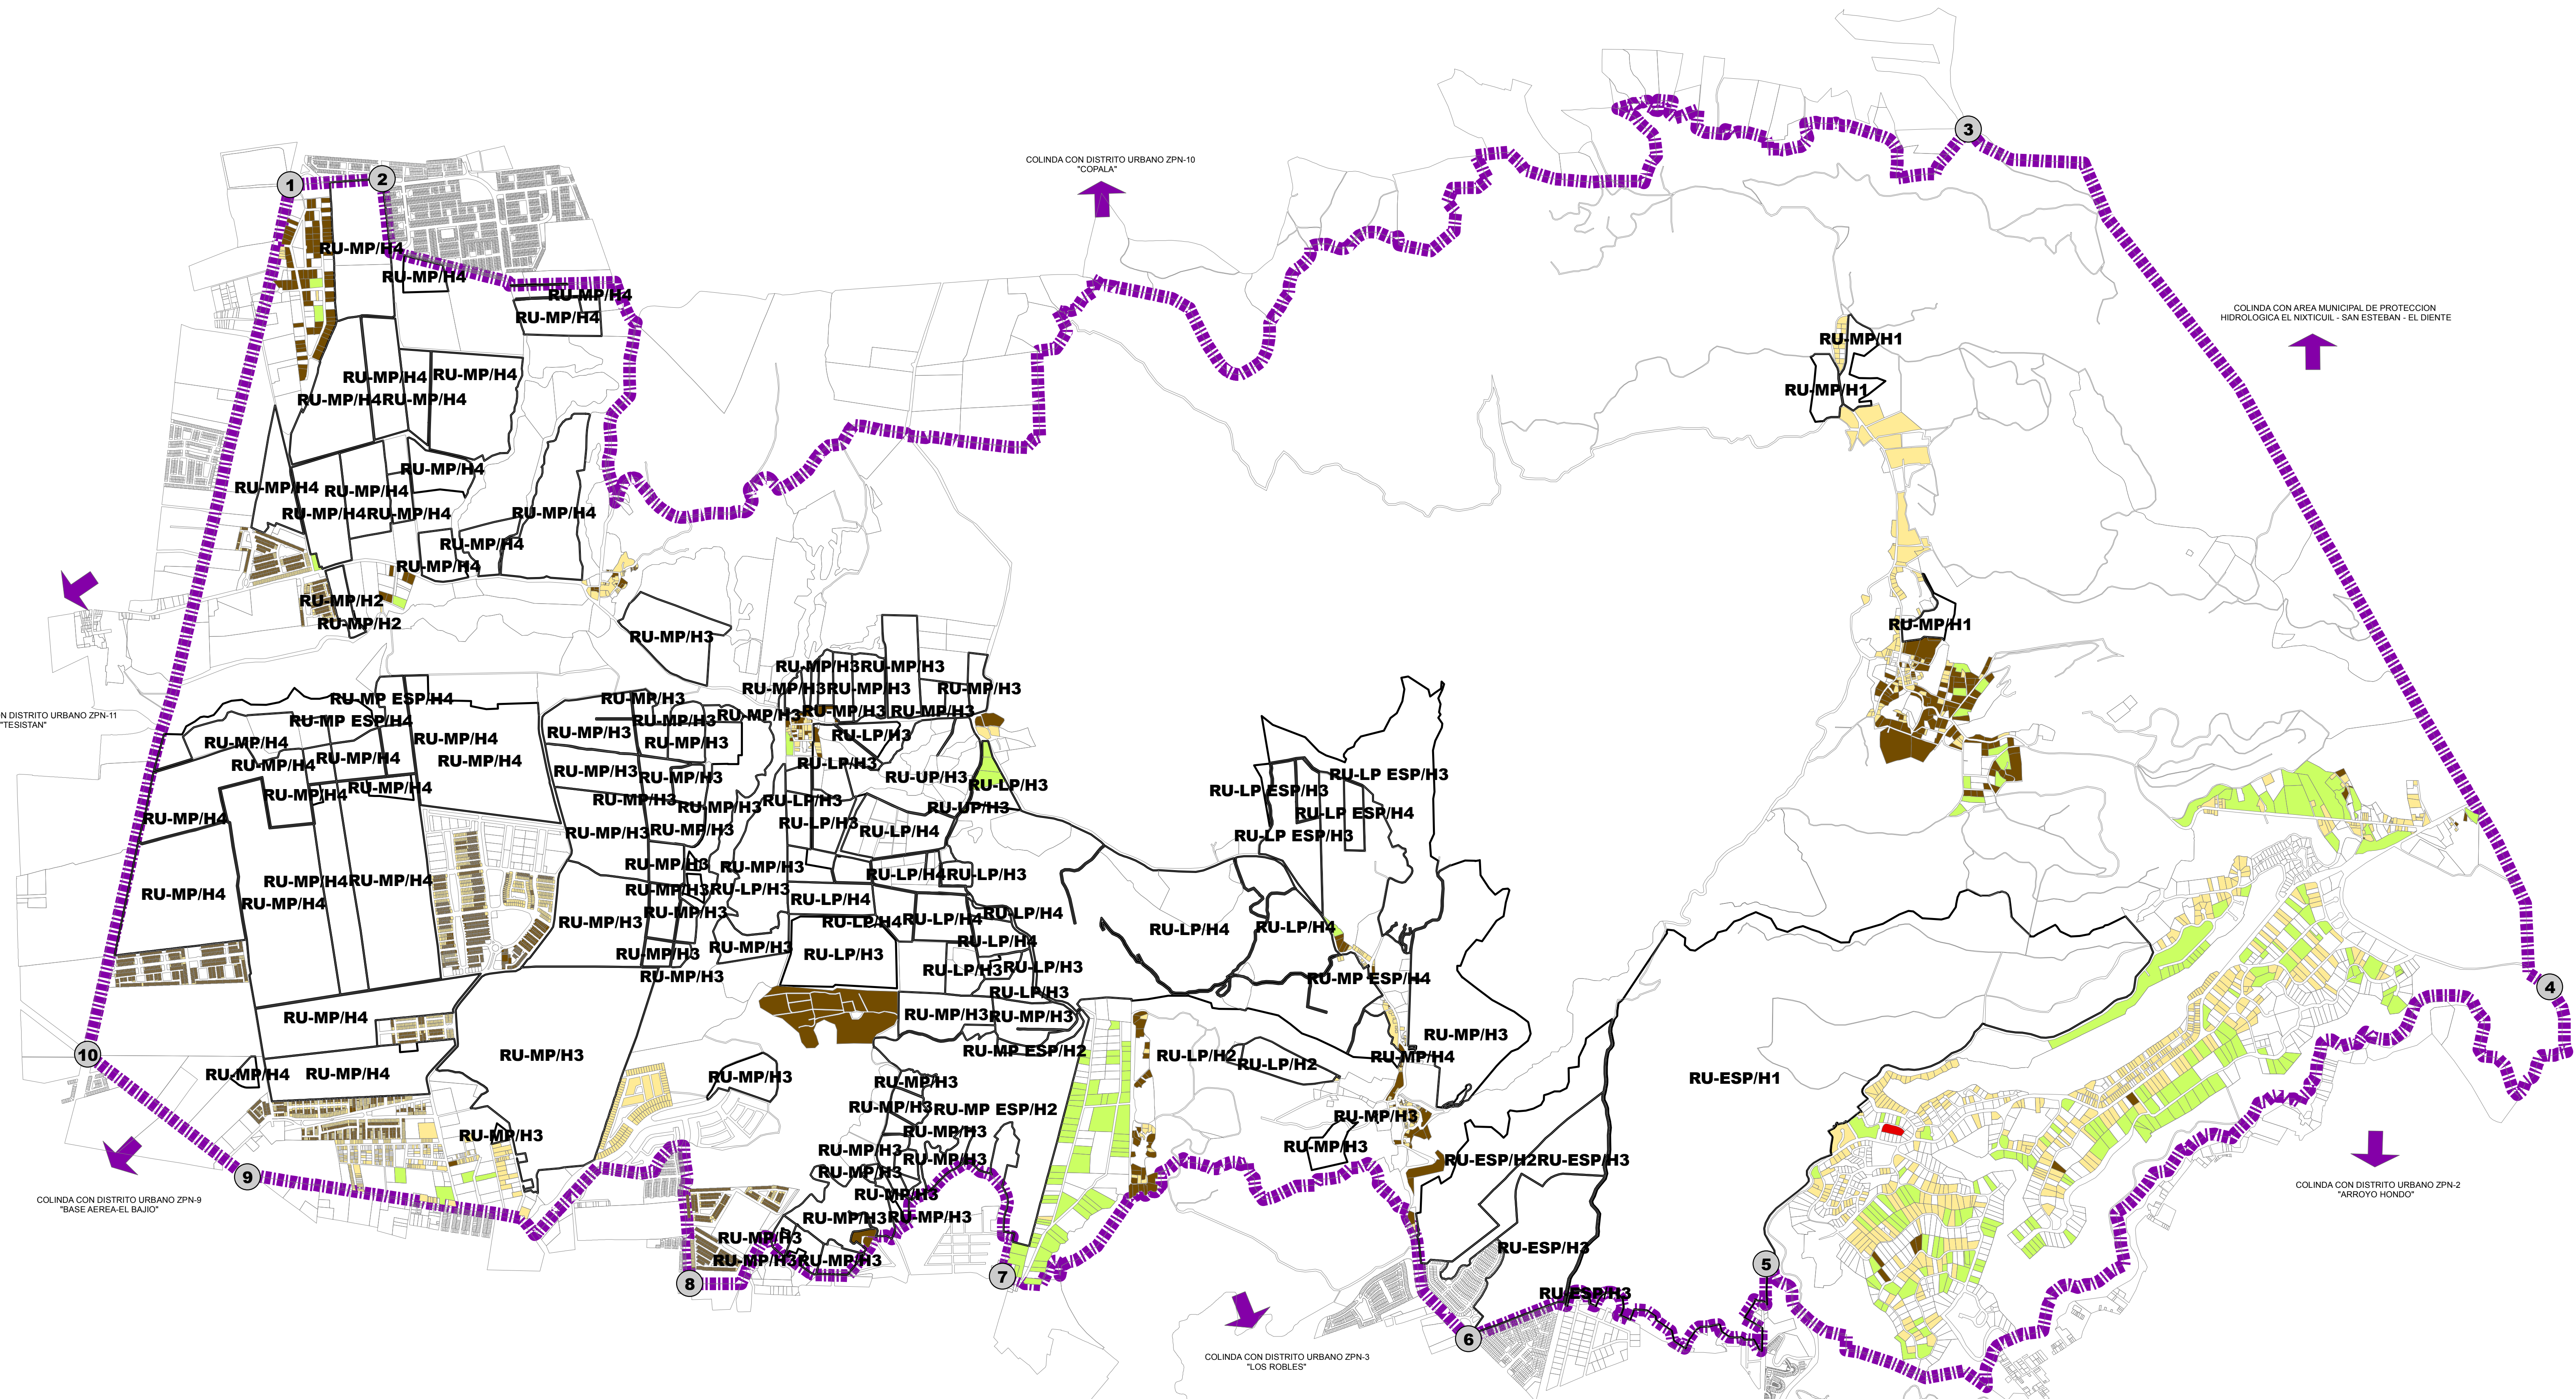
COLINDA CON DISTRITO URBANO ZPN-10
"COPALA"

COLINDA CON AREA MUNICIPAL DE PROTECCION HIDROLOGICA EL NIXTICUIL - SAN ESTEBAN - EL DIENTE

N DISTRITO URBANO ZPN-11
"TESISTAN"

COLINDA CON DISTRITO URBANO ZPN-9
"BASE AEREA-EL BAJIO"

COLINDA CON DISTRITO URBANO ZPN-3
"LOS ROBLES"

COLINDA CON DISTRITO URBANO ZPN-2
"ARROYO HONDO"

1 2 3 4 5 6 7 8 9 10

RU-MP/H4
RU-MP/H4
RU-MP/H4
RU-MP/H4
RU-MP/H4 RU-MP/H4
RU-MP/H4RU-MP/H4
RU-MP/H4
RU-MP/H4 RU-MP/H4
RU-MP/H4RU-MP/H4
RU-MP/H4
RU-MP/H4
RU-MP/H4
RU-MP/H2
RU-MP/H2
RU-MP/H3
RU-MP/H1
RU-MP/H1
RU-MP/H1
RU-MP ESP/H4
RU-MP ESP/H4
RU-MP/H4
RU-MP/H4
RU-MP/H4
RU-MP/H4
RU-MP/H4
RU-MP/H4
RU-MP/H4
RU-MP/H4
RU-MP/H4
RU-MP/H4RU-MP/H4
RU-MP/H4
RU-MP/H4
RU-MP/H4 RU-MP/H4
RU-MP/H3
RU-MP/H3
RU-MP/H3
RU-MP/H3
RU-MP/H3
RU-MP/H3
RU-MP/H3
RU-MP/H3
RU-MP/H3
RU-MP/H3
RU-MP/H3RU-MP/H3
RU-MP/H3RU-MP/H3
RU-MP/H3
RU-MP/H3RU-MP/H3 RU-MP/H3
RU-LP/H3
RU-LP/H3
RU-UP/H3
RU-LP/H3
RU-LP/H3
RU-MP/H3
RU-LP/H3
RU-LP/H3
RU-LP/H4
RU-MP/H3
RU-MP/H3
RU-MP/H3RU-LP/H3
RU-LP/H4RU-LP/H3
RU-MP/H3
RU-LP/H4
RU-MP/H3
RU-LP/H4RU-LP/H4
RU-LP/H4
RU-MP/H3
RU-MP/H3
RU-LP/H4
RU-MP/H3
RU-LP/H3
RU-LP/H3RU-LP/H3
RU-MP/H3
RU-LP/H3
RU-MP/H3RU-MP/H3
RU-MP ESP/H2
RU-MP/H3
RU-MP/H3
RU-MP/H3
RU-MP/H3RU-MP ESP/H2
RU-MP/H3
RU-MP/H3
RU-MP/H3
RU-MP/H3
RU-MP/H3
RU-MP/H3RU-MP/H3
RU-MP/H3
RU-MP/H3RU-MP/H3
RU-LP ESP/H3
RU-LP ESP/H3
RU-LP ESP/H4
RU-LP ESP/H3
RU-LP/H4
RU-LP/H4
RU-MP ESP/H4
RU-MP/H3
RU-MP/H4
RU-LP/H2
RU-LP/H2
RU-MP/H3
RU-MP/H3
RU-ESP/H2RU-ESP/H3
RU-ESP/H1
RU-ESP/H3
RU-ESP/H3